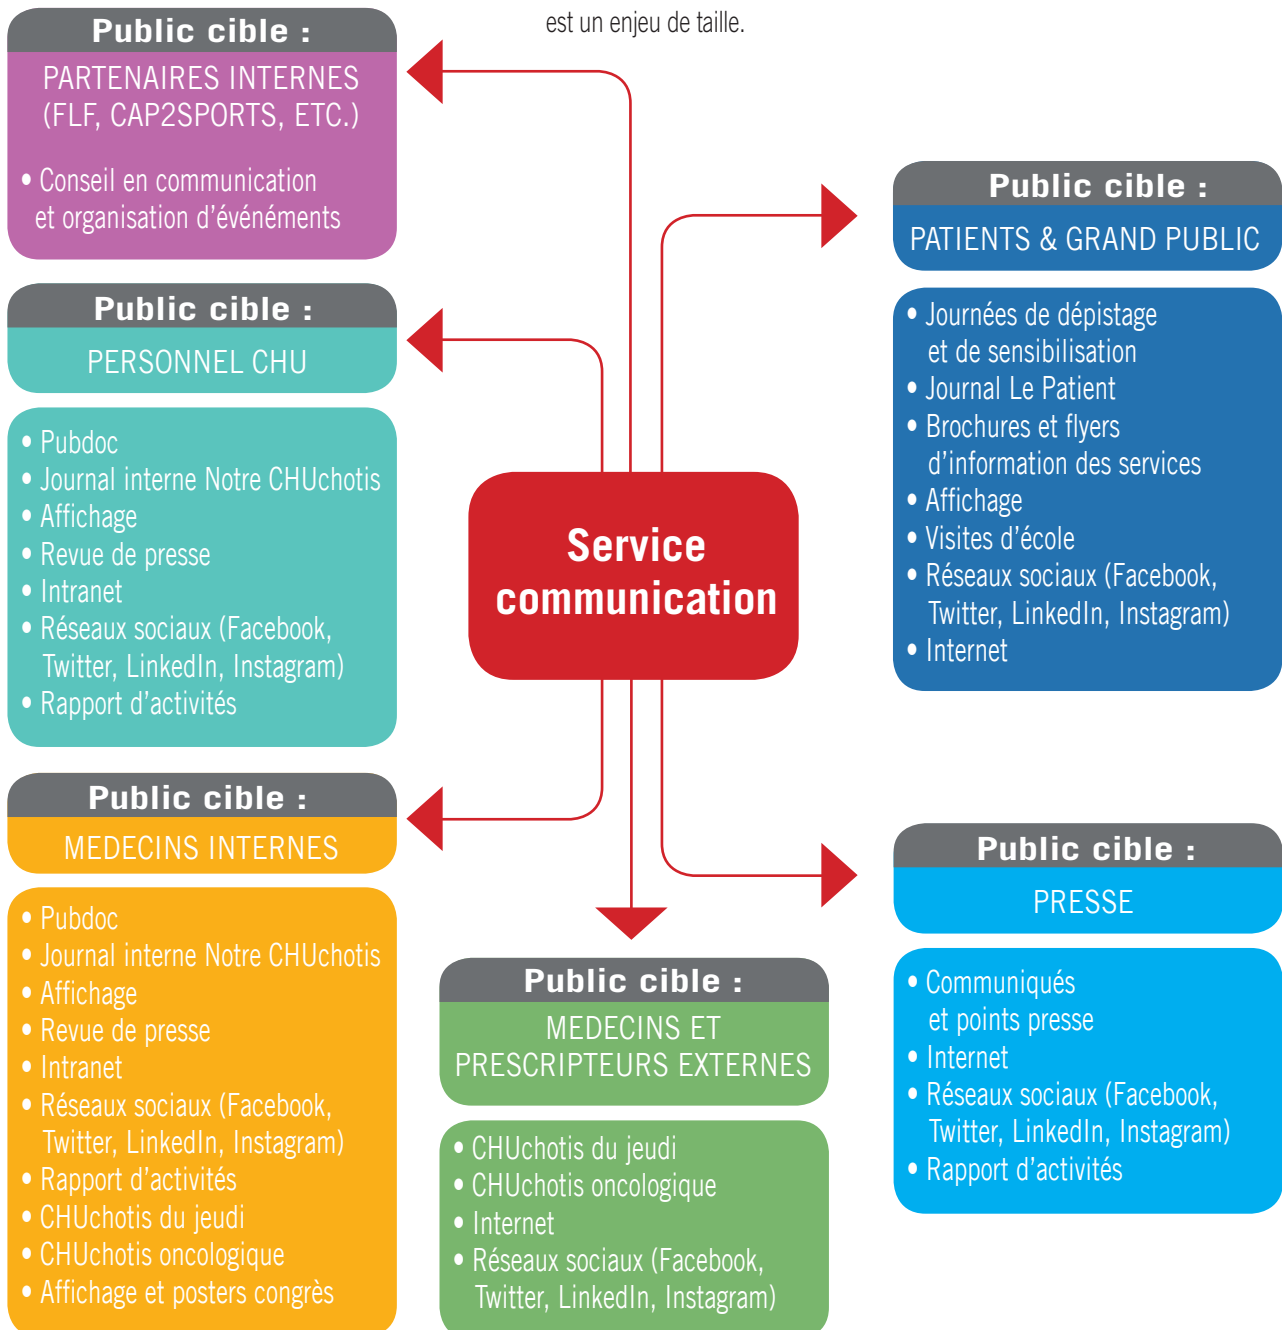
est un enjeu de taille.

Public cible :
PARTENAIRES INTERNES (FLF, CAP2SPORTS, ETC.)

• Conseil en communication et organisation d'événéments

Public cible :
PERSONNEL CHU

• Pubdoc
• Journal interne Notre CHUchotis
• Affichage
• Revue de presse
• Intranet
• Réseaux sociaux (Facebook, Twitter, LinkedIn, Instagram)
• Rapport d'activités

Public cible :
MEDECINS INTERNES

• Pubdoc
• Journal interne Notre CHUchotis
• Affichage
• Revue de presse
• Intranet
• Réseaux sociaux (Facebook, Twitter, LinkedIn, Instagram)
• Rapport d'activités
• CHUchotis du jeudi
• CHUchotis oncologique
• Affichage et posters congrès

Service communication

Public cible :
PATIENTS & GRAND PUBLIC

• Journées de dépistage et de sensibilisation
• Journal Le Patient
• Brochures et flyers d'information des services
• Affichage
• Visites d'école
• Réseaux sociaux (Facebook, Twitter, LinkedIn, Instagram)
• Internet

Public cible :
MEDECINS ET PRESCRIPTEURS EXTERNES

• CHUchotis du jeudi
• CHUchotis oncologique
• Internet
• Réseaux sociaux (Facebook, Twitter, LinkedIn, Instagram)

Public cible :
PRESSE

• Communiqués et points presse
• Internet
• Réseaux sociaux (Facebook, Twitter, LinkedIn, Instagram)
• Rapport d'activités